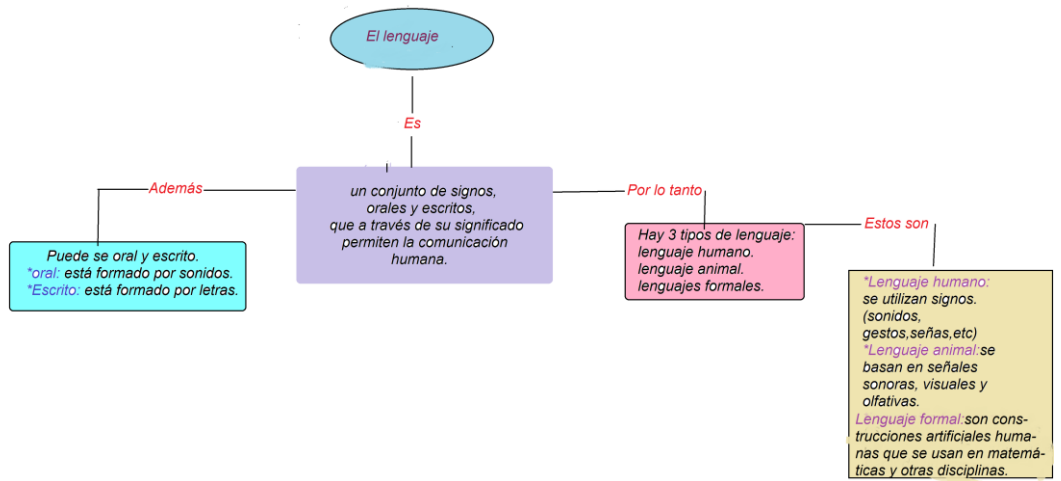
El lenguaje

Es

un conjunto de signos, orales y escritos, que a través de su significado permiten la comunicación humana.

Además

Puede se oral y escrito.
*oral: está formado por sonidos.
*Escrito: está formado por letras.

Por lo tanto

Hay 3 tipos de lenguaje:
lenguaje humano.
lenguaje animal.
lenguajes formales.

Estos son

*Lenguaje humano: se utilizan signos. (sonidos, gestos,señas,etc)
*Lenguaje animal:se basan en señales sonoras, visuales y olfativas.
Lenguaje formal:son construcciones artificiales humanas que se usan en matemáticas y otras disciplinas.